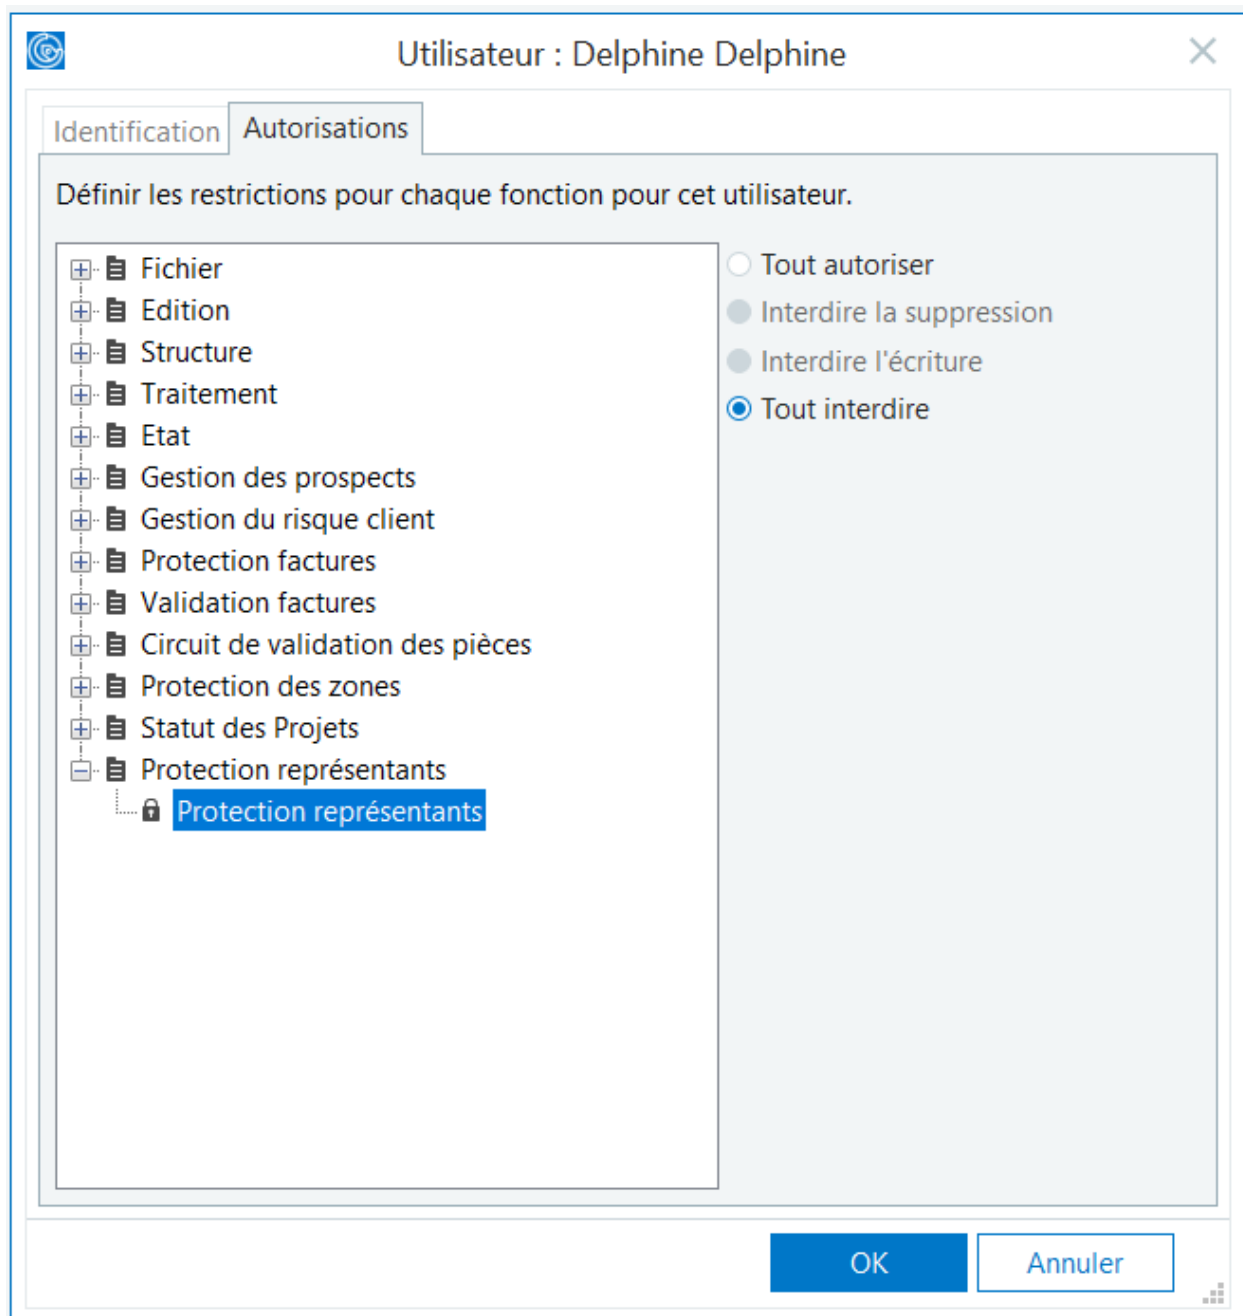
Utilisateur : Delphine Delphine

Identification
Autorisations

Définir les restrictions pour chaque fonction pour cet utilisateur.

Fichier
Edition
Structure
Traitement
Etat
Gestion des prospects
Gestion du risque client
Protection factures
Validation factures
Circuit de validation des pièces
Protection des zones
Statut des Projets
Protection représentants
Protection représentants

Tout autoriser
Interdire la suppression
Interdire l'écriture
Tout interdire

OK
Annuler